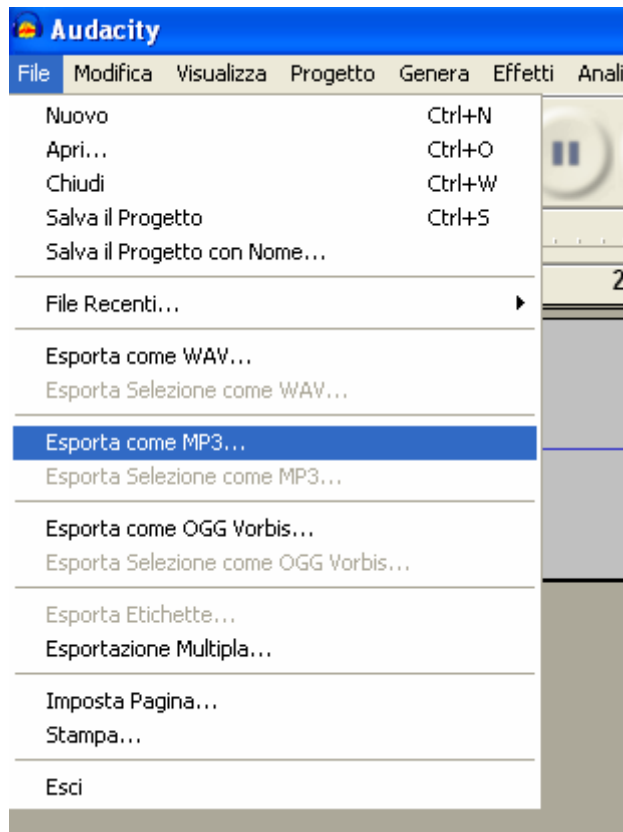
Audacity

File Modifica Visualizza Progetto Genera Effetti Anali

Nuovo Ctrl+N
Apri... Ctrl+O
Chiudi Ctrl+W
Salva il Progetto Ctrl+S
Salva il Progetto con Nome...

File Recenti...

Esporta come WAV...
Esporta Selezione come WAV...

Esporta come MP3...
Esporta Selezione come MP3...

Esporta come OGG Vorbis...
Esporta Selezione come OGG Vorbis...

Esporta Etichette...
Esportazione Multipla...

Imposta Pagina...
Stampa...

Esci

2